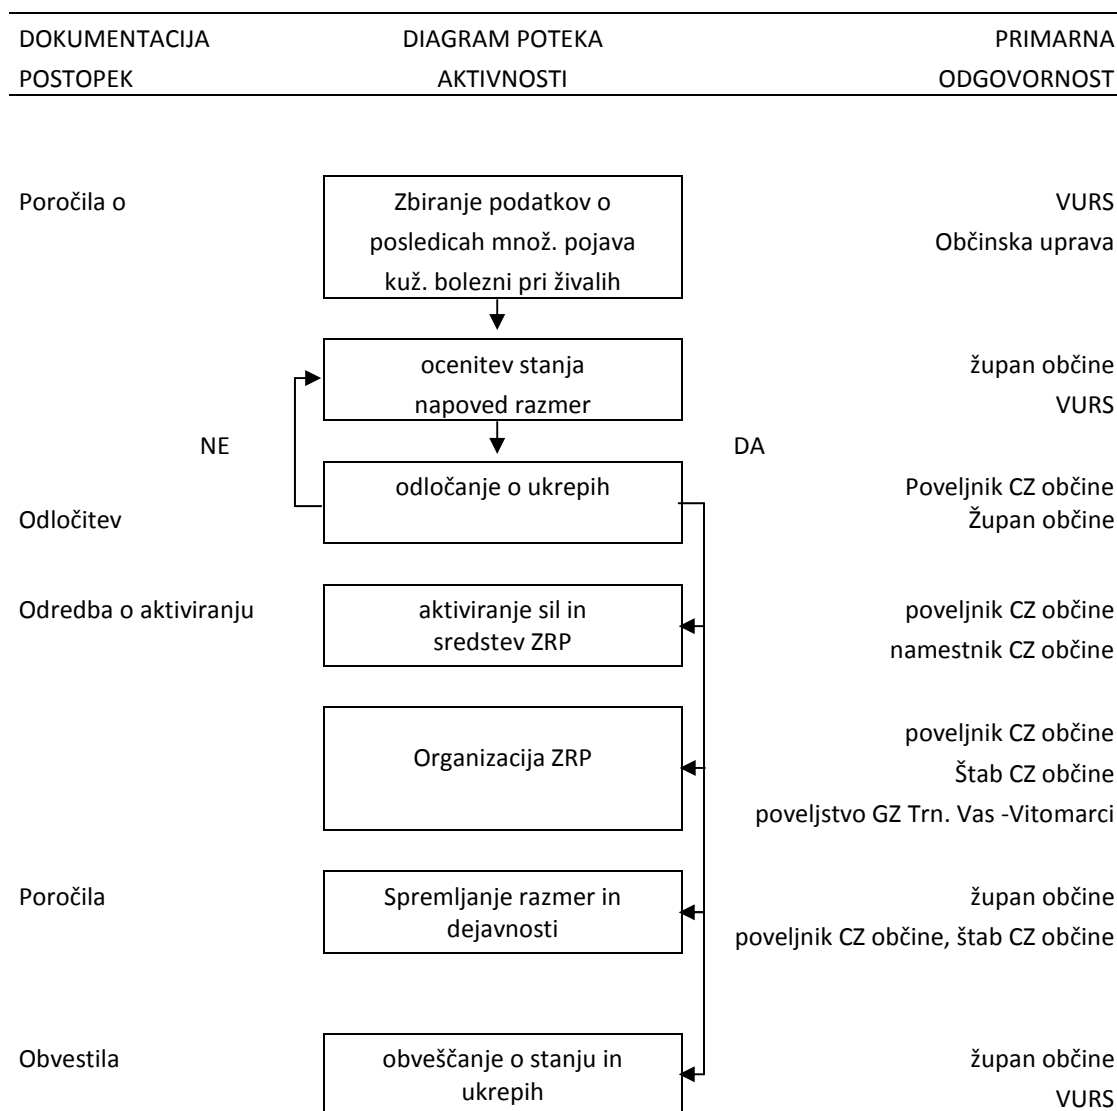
| DOKUMENTACIJA POSTOPEK | DIAGRAM POTEKA AKTIVNOSTI | PRIMARNA ODGOVORNOST |
|---|---|---|
| Poročila o | Zbiranje podatkov o posledicah množ. pojava kuž. bolezni pri živalih | VURS Občinska uprava |
| | ocenitev stanja napoved razmer | župan občine VURS |
| Odločitev | odločanje o ukrepih | Poveljnik CZ občine Župan občine |
| Odredba o aktiviranju | aktiviranje sil in sredstev ZRP | poveljnik CZ občine namestnik CZ občine |
| | Organizacija ZRP | poveljnik CZ občine Štab CZ občine poveljstvo GZ Trn. Vas -Vitomarci |
| Poročila | Spremljanje razmer in dejavnosti | župan občine poveljnik CZ občine, štab CZ občine |
| Obvestila | obveščanje o stanju in ukrepih | župan občine VURS |

NE

DA